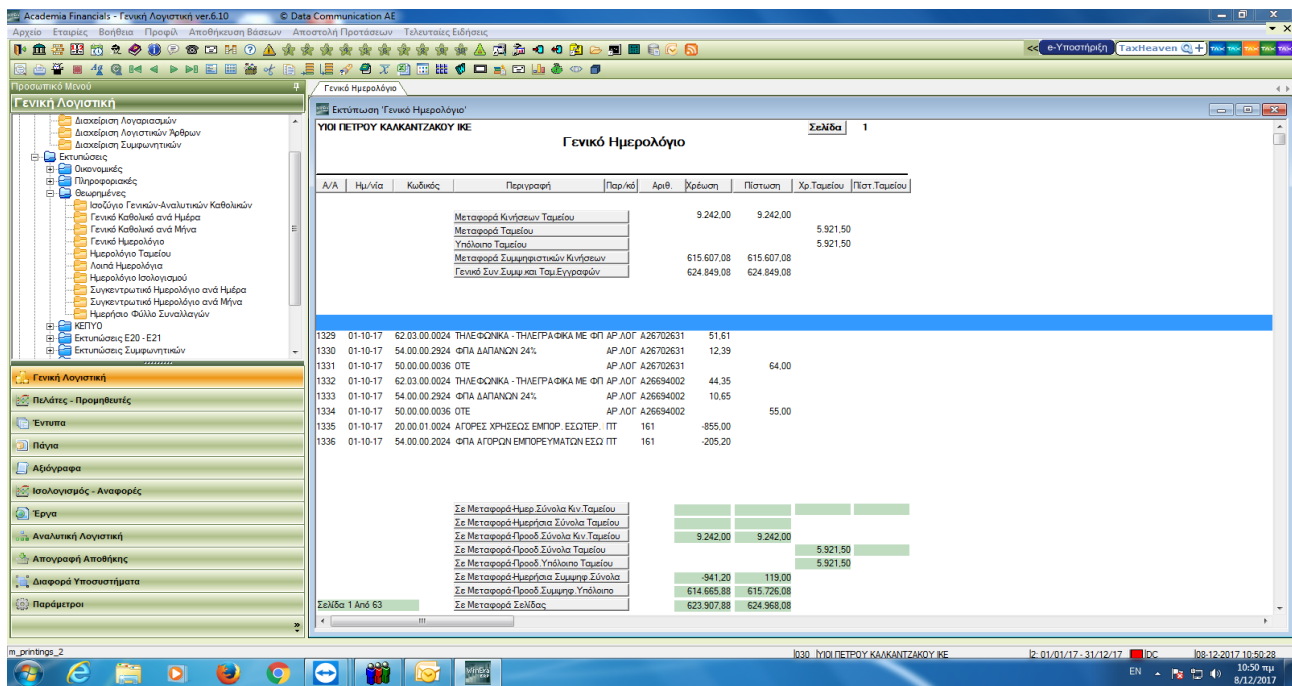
Academia Financials - Γενική Λογιστική ver.6.10 © Data Communication AE

Αρχείο Εταιρίες Βοήθεια Προφίλ Αποθήκευση Βάσεων Αποστολή Προτάσεων Τελευταίες Ειδήσεις

<< e-Υποστήριξη TaxHeaven

Προσωπικό Μενού
Γενική Λογιστική

Διαχείριση Λογαριασμών
Διαχείριση Λογιστικών Άρθρων
Διαχείριση Συμφωνητικών
Εκτυπώσεις
Οικονομικές
Πληροφοριακές
Θεωρημένες
Ισοζύγιο Γενικών-Αναλυτικών Καθολικών
Γενικό Καθολικό ανά Ημέρα
Γενικό Καθολικό ανά Μήνα
Γενικό Ημερολόγιο
Ημερολόγιο Ταμείου
Λοιπά Ημερολόγια
Ημερολόγιο Ισολογισμού
Συγκεντρωτικό Ημερολόγιο ανά Ημέρα
Συγκεντρωτικό Ημερολόγιο ανά Μήνα
Ημερήσιο Φύλλο Συναλλαγών
ΚΕΠΥΟ
Εκτυπώσεις Ε20 - Ε21
Εκτυπώσεις Συμφωνητικών

Γενική Λογιστική
Πελάτες - Προμηθευτές
Έντυπα
Πάγια
Αξιόγραφα
Ισολογισμός - Αναφορές
Έργα
Αναλυτική Λογιστική
Απογραφή Αποθήκης
Διαφορά Υποσυστήματα
Παράμετροι

Γενικό Ημερολόγιο

Εκτύπωση 'Γενικό Ημερολόγιο'

ΥΙΟΙ ΠΕΤΡΟΥ ΚΑΛΚΑΝΤΖΑΚΟΥ ΙΚΕ
Σελίδα 1
Γενικό Ημερολόγιο

| Α/Α | Ημ/νία | Κωδικός | Περιγραφή | Παρ/κό | Αριθ. | Χρέωση | Πίστωση | Χρ.Ταμείου | Πιστ.Ταμείου |
|---|---|---|---|---|---|---|---|---|---|
| | | | Μεταφορά Κινήσεων Ταμείου | | | 9.242,00 | 9.242,00 | | |
| | | | Μεταφορά Ταμείου | | | | | 5.921,50 | |
| | | | Υπόλοιπο Ταμείου | | | | | 5.921,50 | |
| | | | Μεταφορά Συμψηφιστικών Κινήσεων | | | 615.607,08 | 615.607,08 | | |
| | | | Γενικό Συν.Συμψ.και Ταμ.Εγγραφών | | | 624.849,08 | 624.849,08 | | |
| 1329 | 01-10-17 | 62.03.00.0024 | ΤΗΛΕΦΩΝΙΚΑ - ΤΗΛΕΓΡΑΦΙΚΑ ΜΕ ΦΠ | ΑΡ.ΛΟΓ | Α26702631 | 51,61 | | | |
| 1330 | 01-10-17 | 54.00.00.2924 | ΦΠΑ ΔΑΠΑΝΩΝ 24% | ΑΡ.ΛΟΓ | Α26702631 | 12,39 | | | |
| 1331 | 01-10-17 | 50.00.00.0036 | ΟΤΕ | ΑΡ.ΛΟΓ | Α26702631 | | 64,00 | | |
| 1332 | 01-10-17 | 62.03.00.0024 | ΤΗΛΕΦΩΝΙΚΑ - ΤΗΛΕΓΡΑΦΙΚΑ ΜΕ ΦΠ | ΑΡ.ΛΟΓ | Α26694002 | 44,35 | | | |
| 1333 | 01-10-17 | 54.00.00.2924 | ΦΠΑ ΔΑΠΑΝΩΝ 24% | ΑΡ.ΛΟΓ | Α26694002 | 10,65 | | | |
| 1334 | 01-10-17 | 50.00.00.0036 | ΟΤΕ | ΑΡ.ΛΟΓ | Α26694002 | | 55,00 | | |
| 1335 | 01-10-17 | 20.00.01.0024 | ΑΓΟΡΕΣ ΧΡΗΣΕΩΣ ΕΜΠΟΡ. ΕΣΩΤΕΡ. | ΠΤ | 161 | -855,00 | | | |
| 1336 | 01-10-17 | 54.00.00.2024 | ΦΠΑ ΑΓΟΡΩΝ ΕΜΠΟΡΕΥΜΑΤΩΝ ΕΣΩ | ΠΤ | 161 | -205,20 | | | |
| | | | Σε Μεταφορά-Ημερ.Σύνολα Κιν.Ταμείου | | | | | | |
| | | | Σε Μεταφορά-Ημερήσια Σύνολα Ταμείου | | | | | | |
| | | | Σε Μεταφορά-Προοδ.Σύνολα Κιν.Ταμείου | | | 9.242,00 | 9.242,00 | | |
| | | | Σε Μεταφορά-Προοδ.Σύνολα Ταμείου | | | | | 5.921,50 | |
| | | | Σε Μεταφορά-Προοδ.Υπόλοιπο Ταμείου | | | | | 5.921,50 | |
| | | | Σε Μεταφορά-Ημερήσια Συμψηφ.Σύνολα | | | -941,20 | 119,00 | | |
| | | | Σε Μεταφορά-Προοδ.Συμψηφ.Υπόλοιπο | | | 614.665,88 | 615.726,08 | | |
| | | | Σε Μεταφορά Σελίδας | | | 623.907,88 | 624.968,08 | | |

Σελίδα 1 Από 63

m_printings_2
030 ΥΙΟΙ ΠΕΤΡΟΥ ΚΑΛΚΑΝΤΖΑΚΟΥ ΙΚΕ
2: 01/01/17 - 31/12/17 DC
08-12-2017 10:50:28

EN 10:50 πμ 8/12/2017